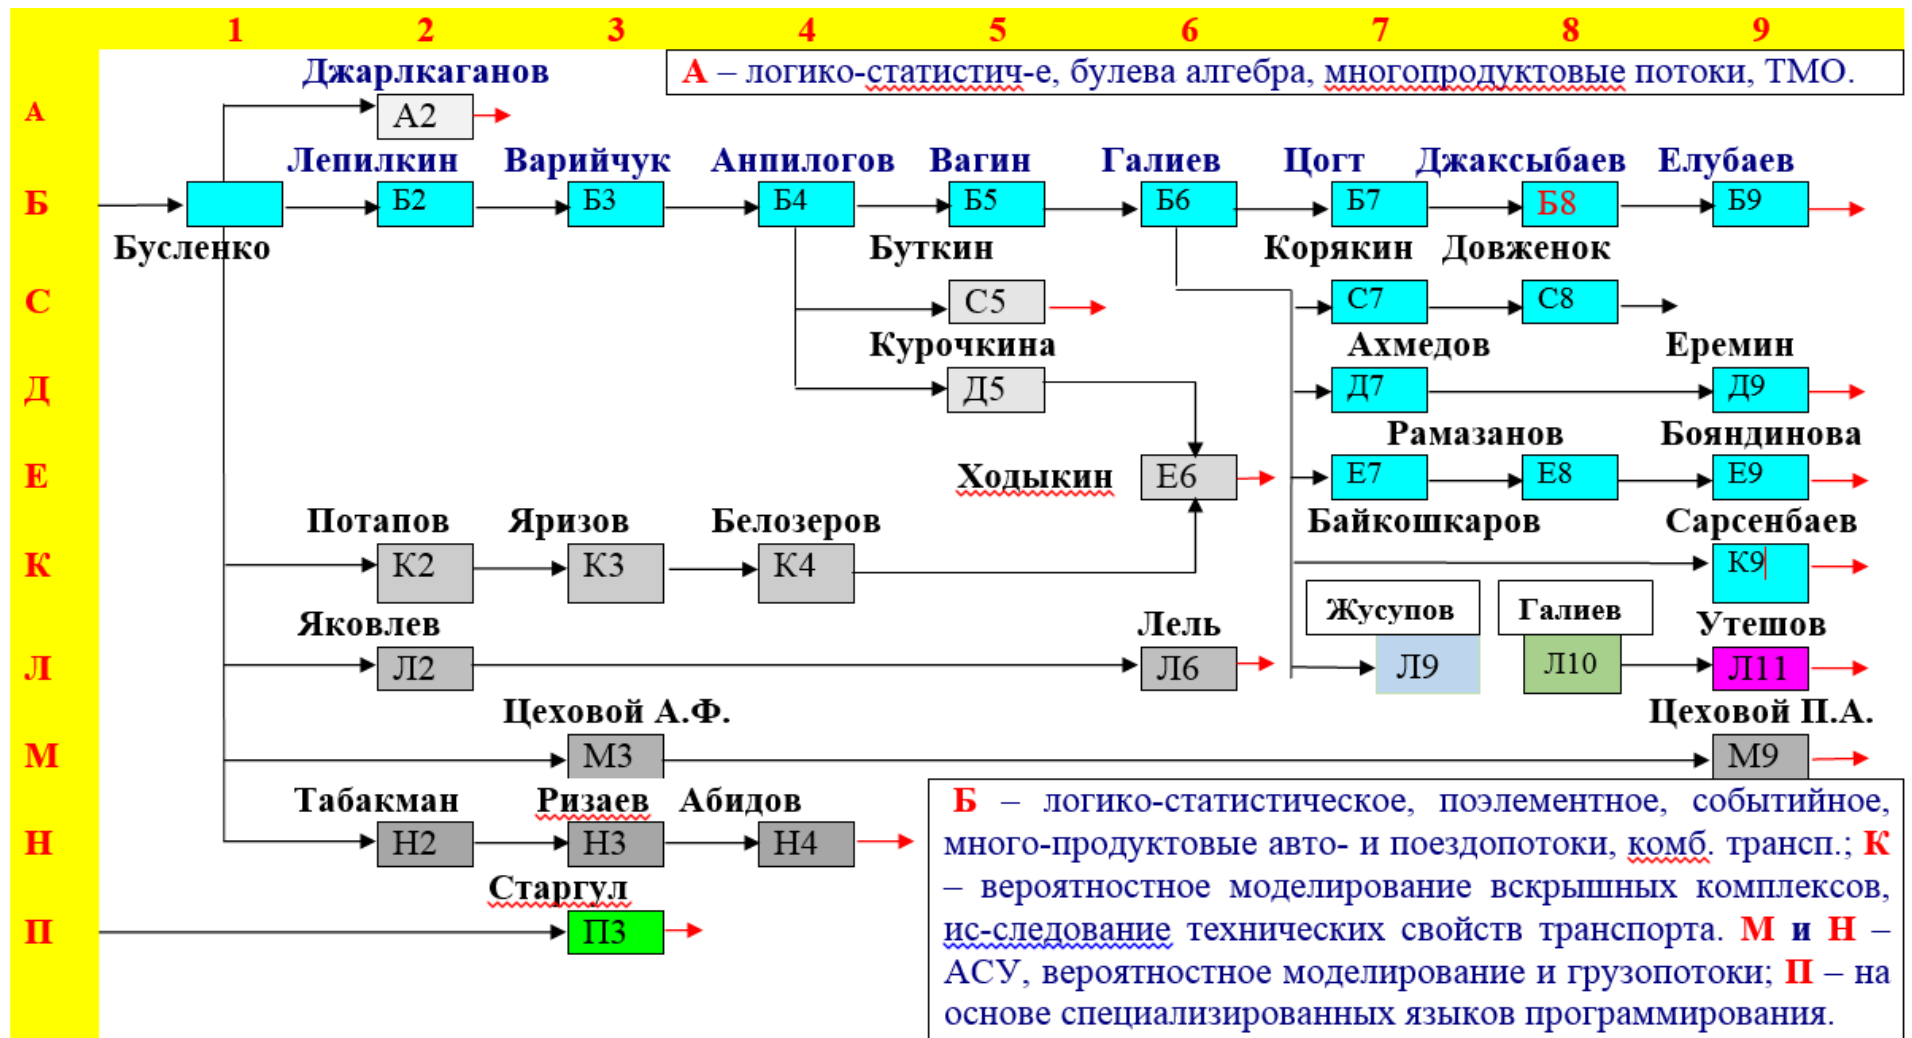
1 2 3 4 5 6 7 8 9

А – логико-статистич-е, булева алгебра, многопродуктовые потоки, ТМО.

А
Б
С
Д
Е
К
Л
М
Н
П

Джарлкаганов
А2
Бусленко
Лепилкин
Б2
Варийчук
Б3
Анпилогов
Б4
Вагин
Б5
Галиев
Б6
Цогт
Б7
Джаксыбаев
Б8
Елубаев
Б9
Буткин
С5
Корякин
С7
Довженок
С8
Курочкина
Д5
Ахмедов
Д7
Еремин
Д9
Ходыкин
Е6
Рамазанов
Е7
Е8
Бояндинова
Е9
Потапов
К2
Ярызов
К3
Белозеров
К4
Байкошкаров
Сарсенбаев
К9
Жусупов
Галиев
Яковлев
Л2
Лель
Л6
Л9
Л10
Утешов
Л11
Цеховой А.Ф.
М3
Цеховой П.А.
М9
Табакман
Н2
Ризаев
Н3
Абидов
Н4
Старгул
П3

Б – логико-статистическое, поэлементное, событийное, много-продуктовые авто- и поездопотоки, комб. трансп.; К – вероятностное моделирование вскрышных комплексов, ис-следование технических свойств транспорта. М и Н – АСУ, вероятностное моделирование и грузопотоки; П – на основе специализированных языков программирования.